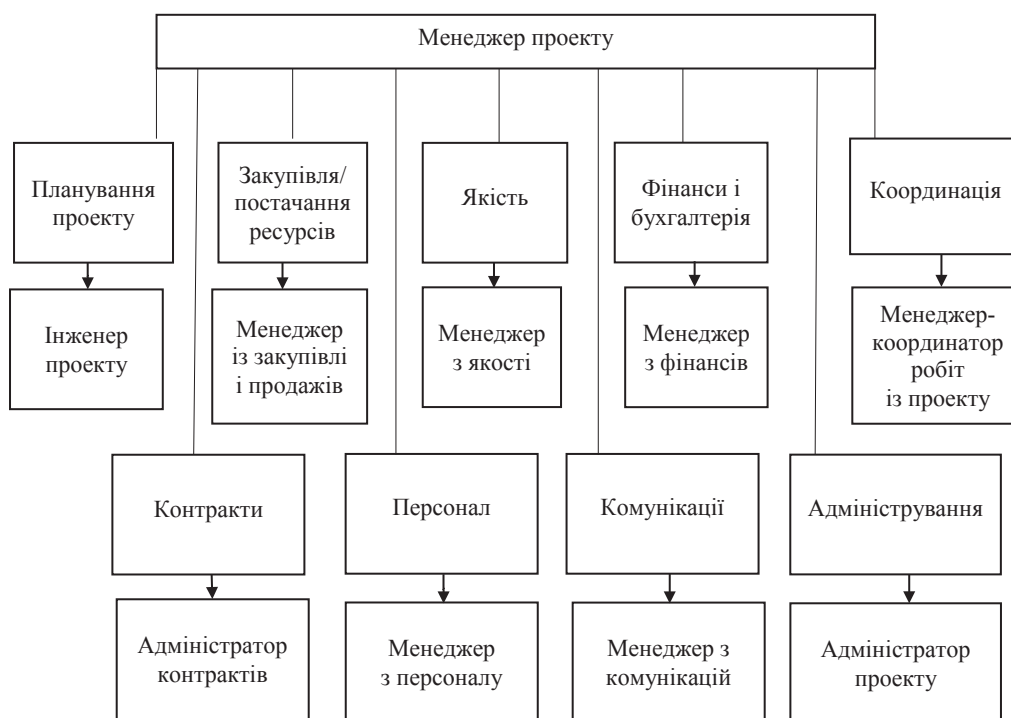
Менеджер проекту

Планування проекту

Інженер проекту

Закупівля/ постачання ресурсів

Менеджер із закупівлі і продажів

Якість

Менеджер з якості

Фінанси і бухгалтерія

Менеджер з фінансів

Координація

Менеджер-координатор робіт із проекту

Контракти

Адміністратор контрактів

Персонал

Менеджер з персоналу

Комунікації

Менеджер з комунікацій

Адміністрування

Адміністратор проекту